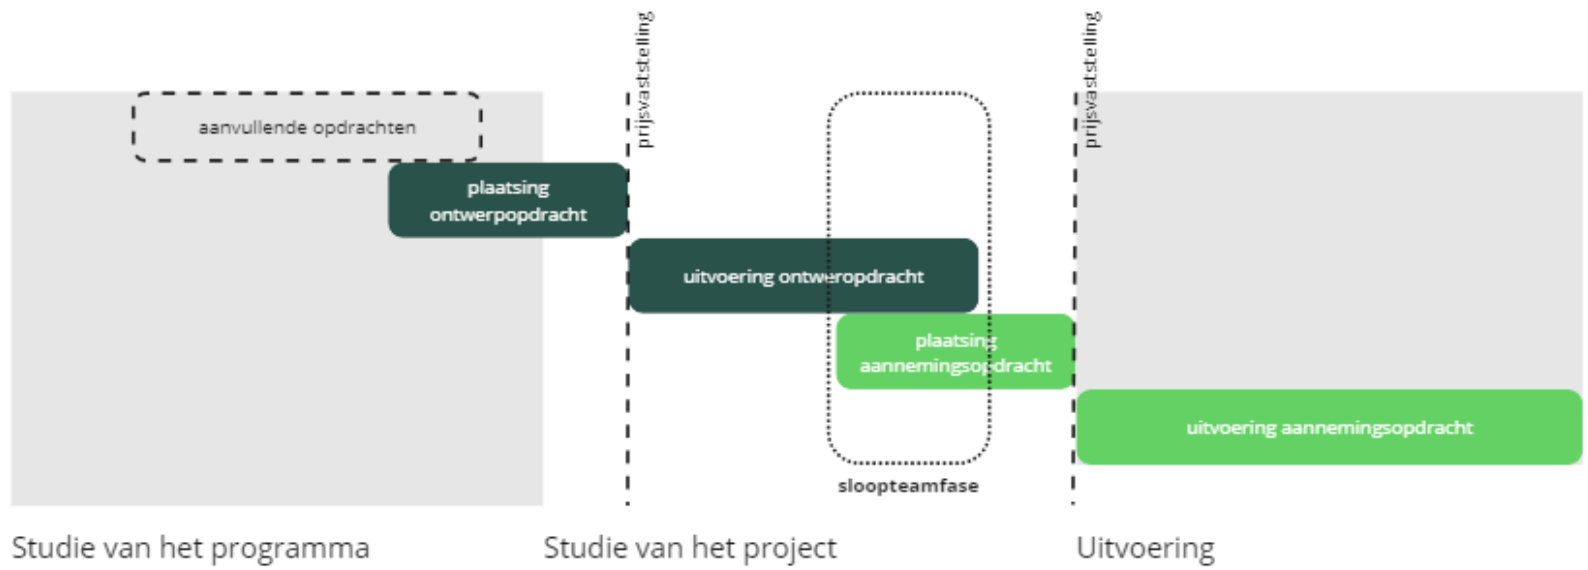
prijsvaststelling

prijsvaststelling

aanvullende opdrachten

plaatsing ontwerpopdracht

uitvoering ontweropdracht

plaatsing aannemingsopdracht

uitvoering aannemingsopdracht

sloopteamfase

Studie van het programma

Studie van het project

Uitvoering